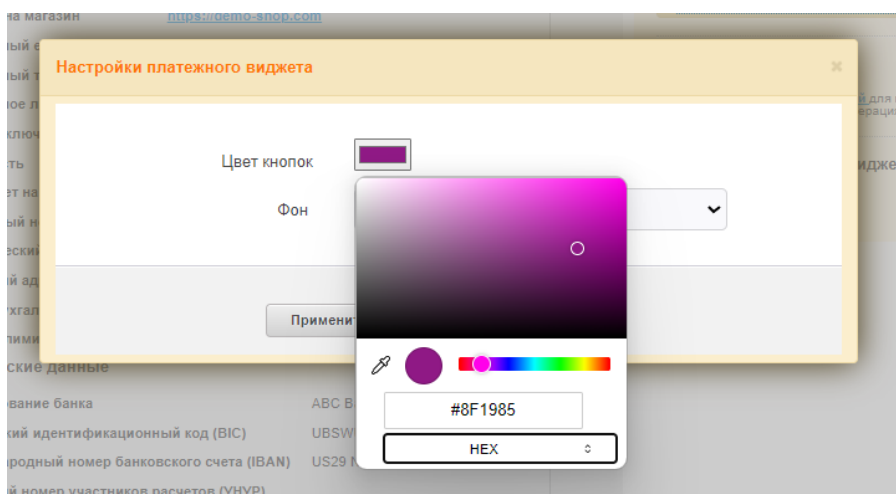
на магазин https://demo-shop.com

Настройки платежного виджета

×

Цвет кнопок

Фон

Применит

#8F1985

HEX

ские данные

вание банка ABC B

кий идентификационный код (BIC) UBSW

родный номер банковского счета (IBAN) US29 N

виджет